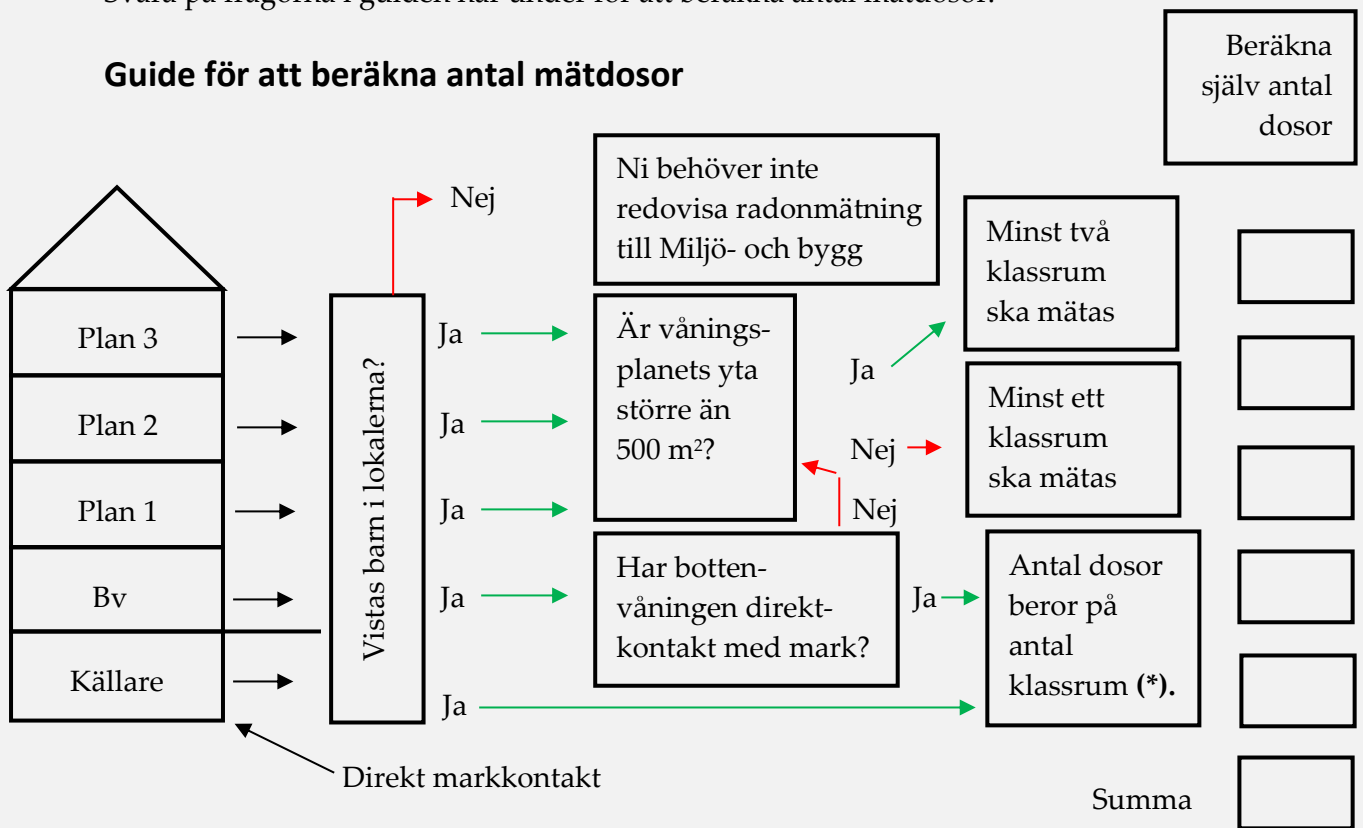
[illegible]

Beräkna själv antal dosor

Guide för att beräkna antal mätdosor

Plan 3
Plan 2
Plan 1
Bv
Källare

Direkt markkontakt

Vistas barn i lokalerna?

Nej

Ja
Ja
Ja
Ja
Ja

Ni behöver inte redovisa radonmätning till Miljö- och bygg

Är våningsplanets yta större än 500 m²?

Har bottenvåningen direktkontakt med mark?

Ja
Nej
Nej
Ja

Minst två klassrum ska mätas

Minst ett klassrum ska mätas

Antal dosor beror på antal klassrum **(*).**

Summa